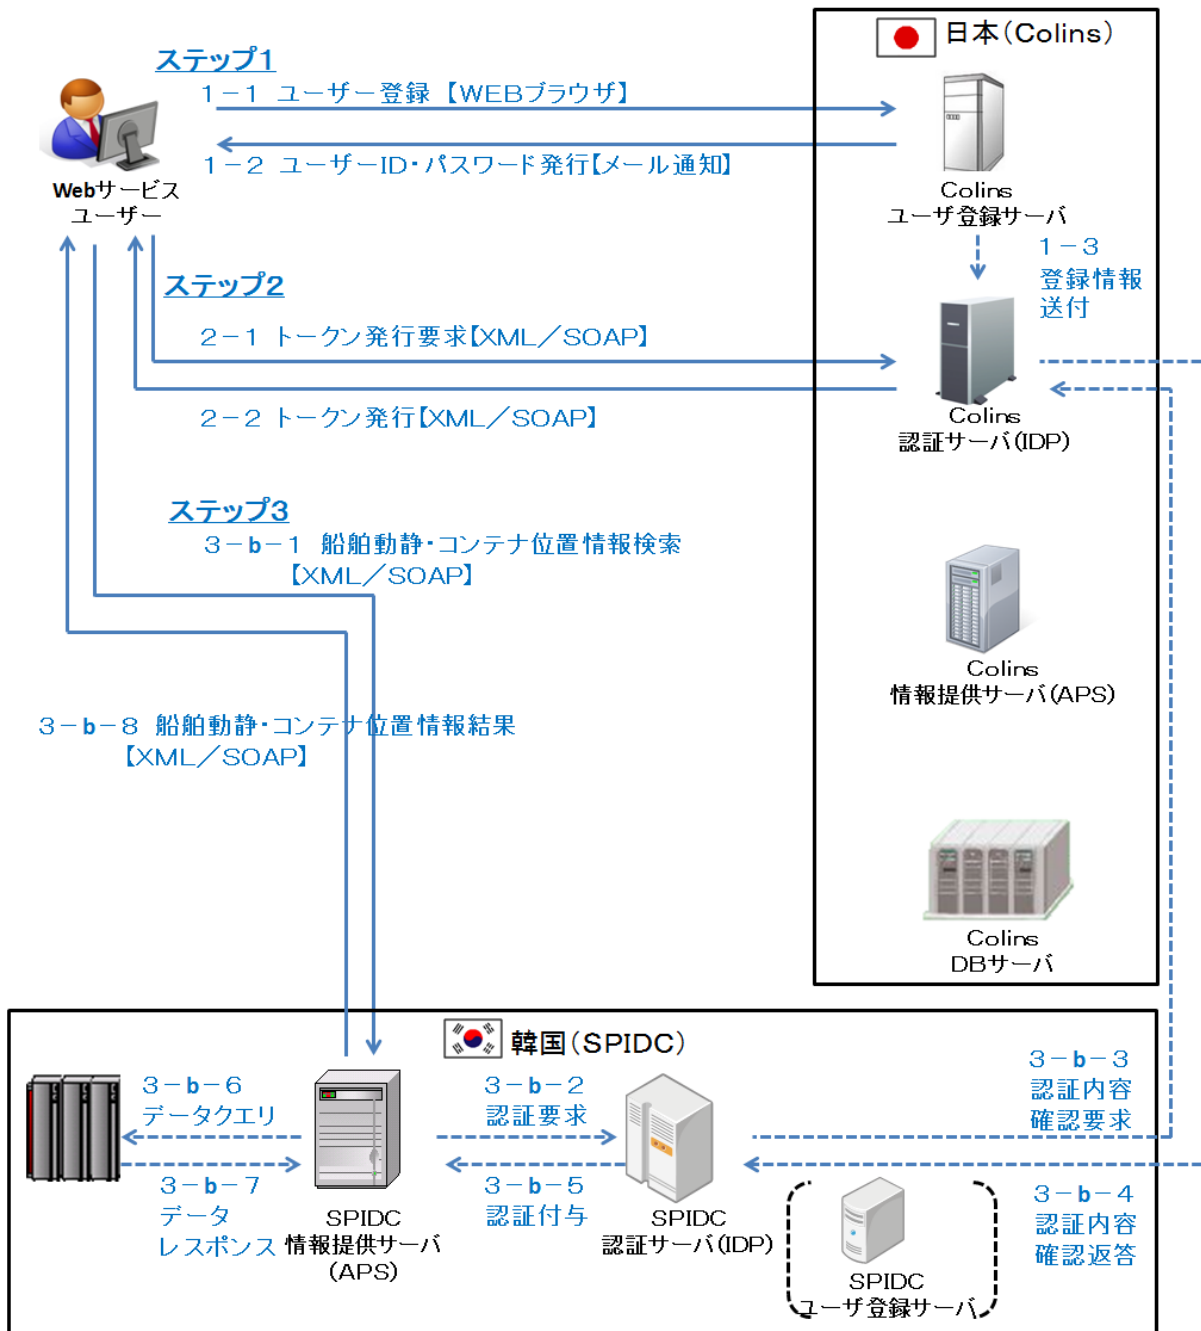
日本(Colins)

ステップ1
1－1 ユーザー登録【WEBブラウザ】
1－2 ユーザーID・パスワード発行【メール通知】

Webサービス
ユーザー

Colins
ユーザ登録サーバ

1－3
登録情報
送付

ステップ2
2－1 トークン発行要求【XML／SOAP】
2－2 トークン発行【XML／SOAP】

Colins
認証サーバ(IDP)

ステップ3
3－b－1 船舶動静・コンテナ位置情報検索
【XML／SOAP】

Colins
情報提供サーバ(APS)

3－b－8 船舶動静・コンテナ位置情報結果
【XML／SOAP】

Colins
DBサーバ

韓国(SPIDC)

3－b－6
データクエリ

3－b－7
データ
レスポンス

SPIDC
情報提供サーバ
(APS)

3－b－2
認証要求

3－b－5
認証付与

SPIDC
認証サーバ(IDP)

3－b－3
認証内容
確認要求

3－b－4
認証内容
確認返答

SPIDC
ユーザ登録サーバ